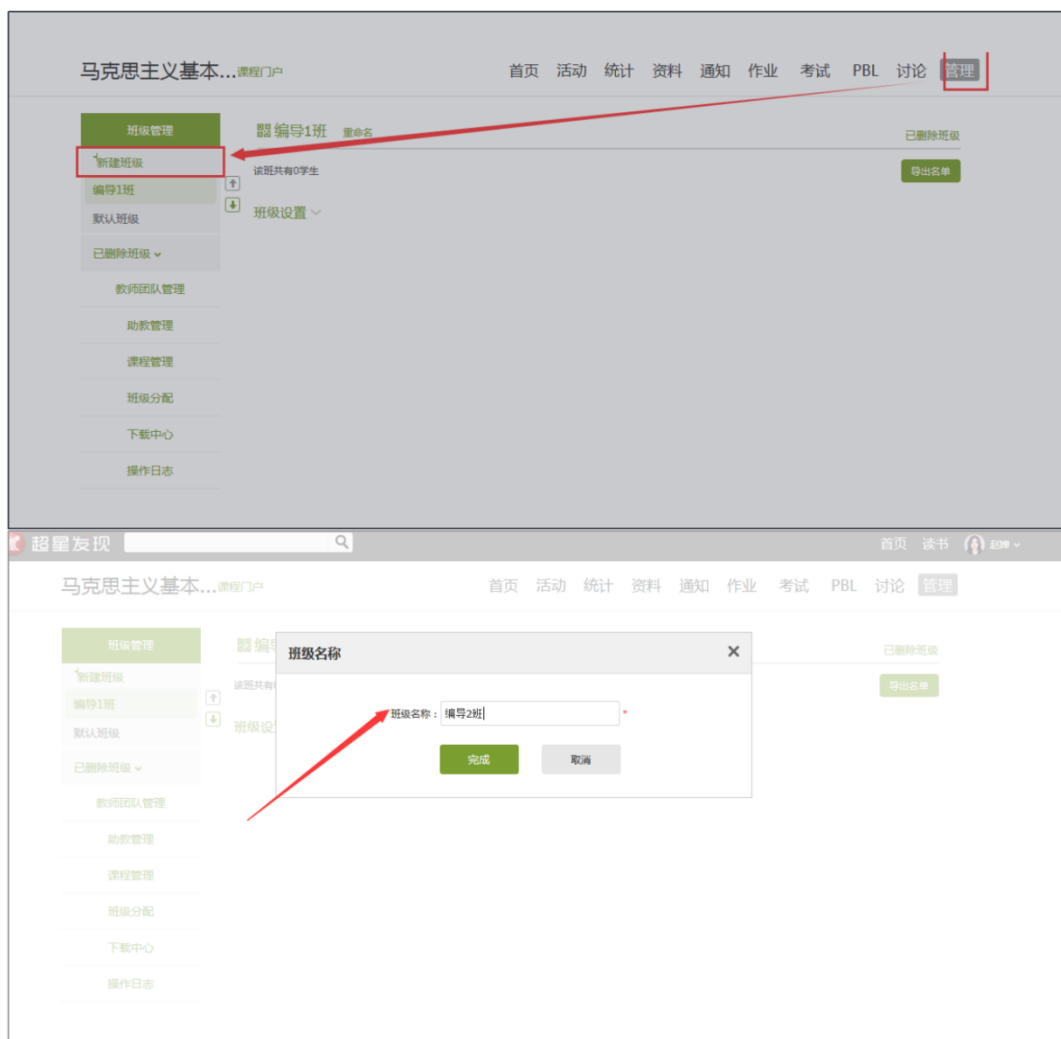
马克思主义基本...课程门户

首页 活动 统计 资料 通知 作业 考试 PBL 讨论 管理

班级管理
+新建班级
编导1班
默认班级
已删除班级
教师团队管理
助教管理
课程管理
班级分配
下载中心
操作日志

编导1班 重命名
已删除班级
该班共有0学生
导出名单
班级设置

超星发现
首页 读书 赵坤

马克思主义基本...课程门户

首页 活动 统计 资料 通知 作业 考试 PBL 讨论 管理

班级管理
+新建班级
编导1班
默认班级
已删除班级
教师团队管理
助教管理
课程管理
班级分配
下载中心
操作日志

编导
该班共有
班级设
已删除班级
导出名单

班级名称
班级名称： 编导2班 *
完成 取消